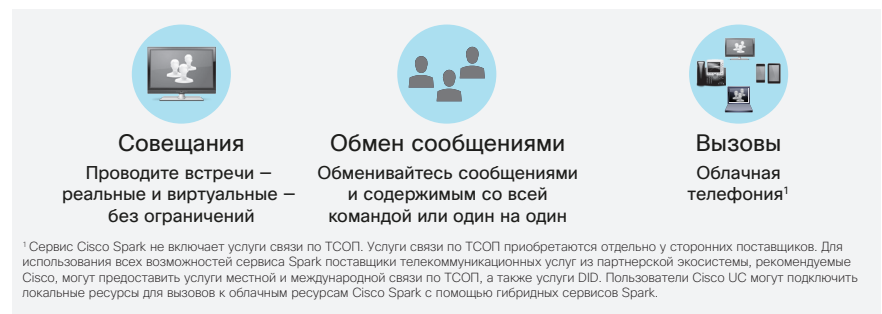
Совещания

Проводите встречи – реальные и виртуальные – без ограничений

Обмен сообщениями

Обменивайтесь сообщениями и содержимым со всей командой или один на один

Вызовы

Облачная телефония$^1$

$^1$ Сервис Cisco Spark не включает услуги связи по ТСОП. Услуги связи по ТСОП приобретаются отдельно у сторонних поставщиков. Для использования всех возможностей сервиса Spark поставщики телекоммуникационных услуг из партнерской экосистемы, рекомендуемые Cisco, могут предоставить услуги местной и международной связи по ТСОП, а также услуги DID. Пользователи Cisco UC могут подключить локальные ресурсы для вызовов к облачным ресурсам Cisco Spark с помощью гибридных сервисов Spark.